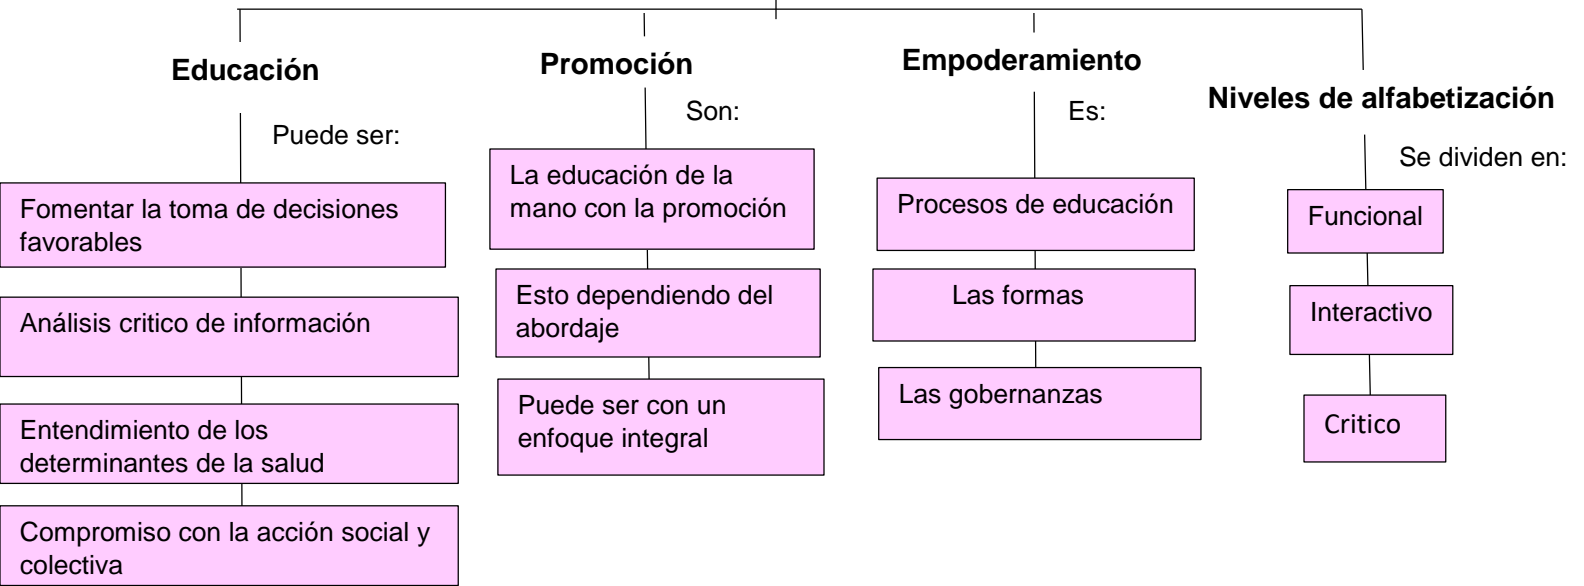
**Educación**

Puede ser:

Fomentar la toma de decisiones favorables

Análisis critico de información

Entendimiento de los determinantes de la salud

Compromiso con la acción social y colectiva

**Promoción**

Son:

La educación de la mano con la promoción

Esto dependiendo del abordaje

Puede ser con un enfoque integral

**Empoderamiento**

Es:

Procesos de educación

Las formas

Las gobernanzas

**Niveles de alfabetización**

Se dividen en:

Funcional

Interactivo

Critico